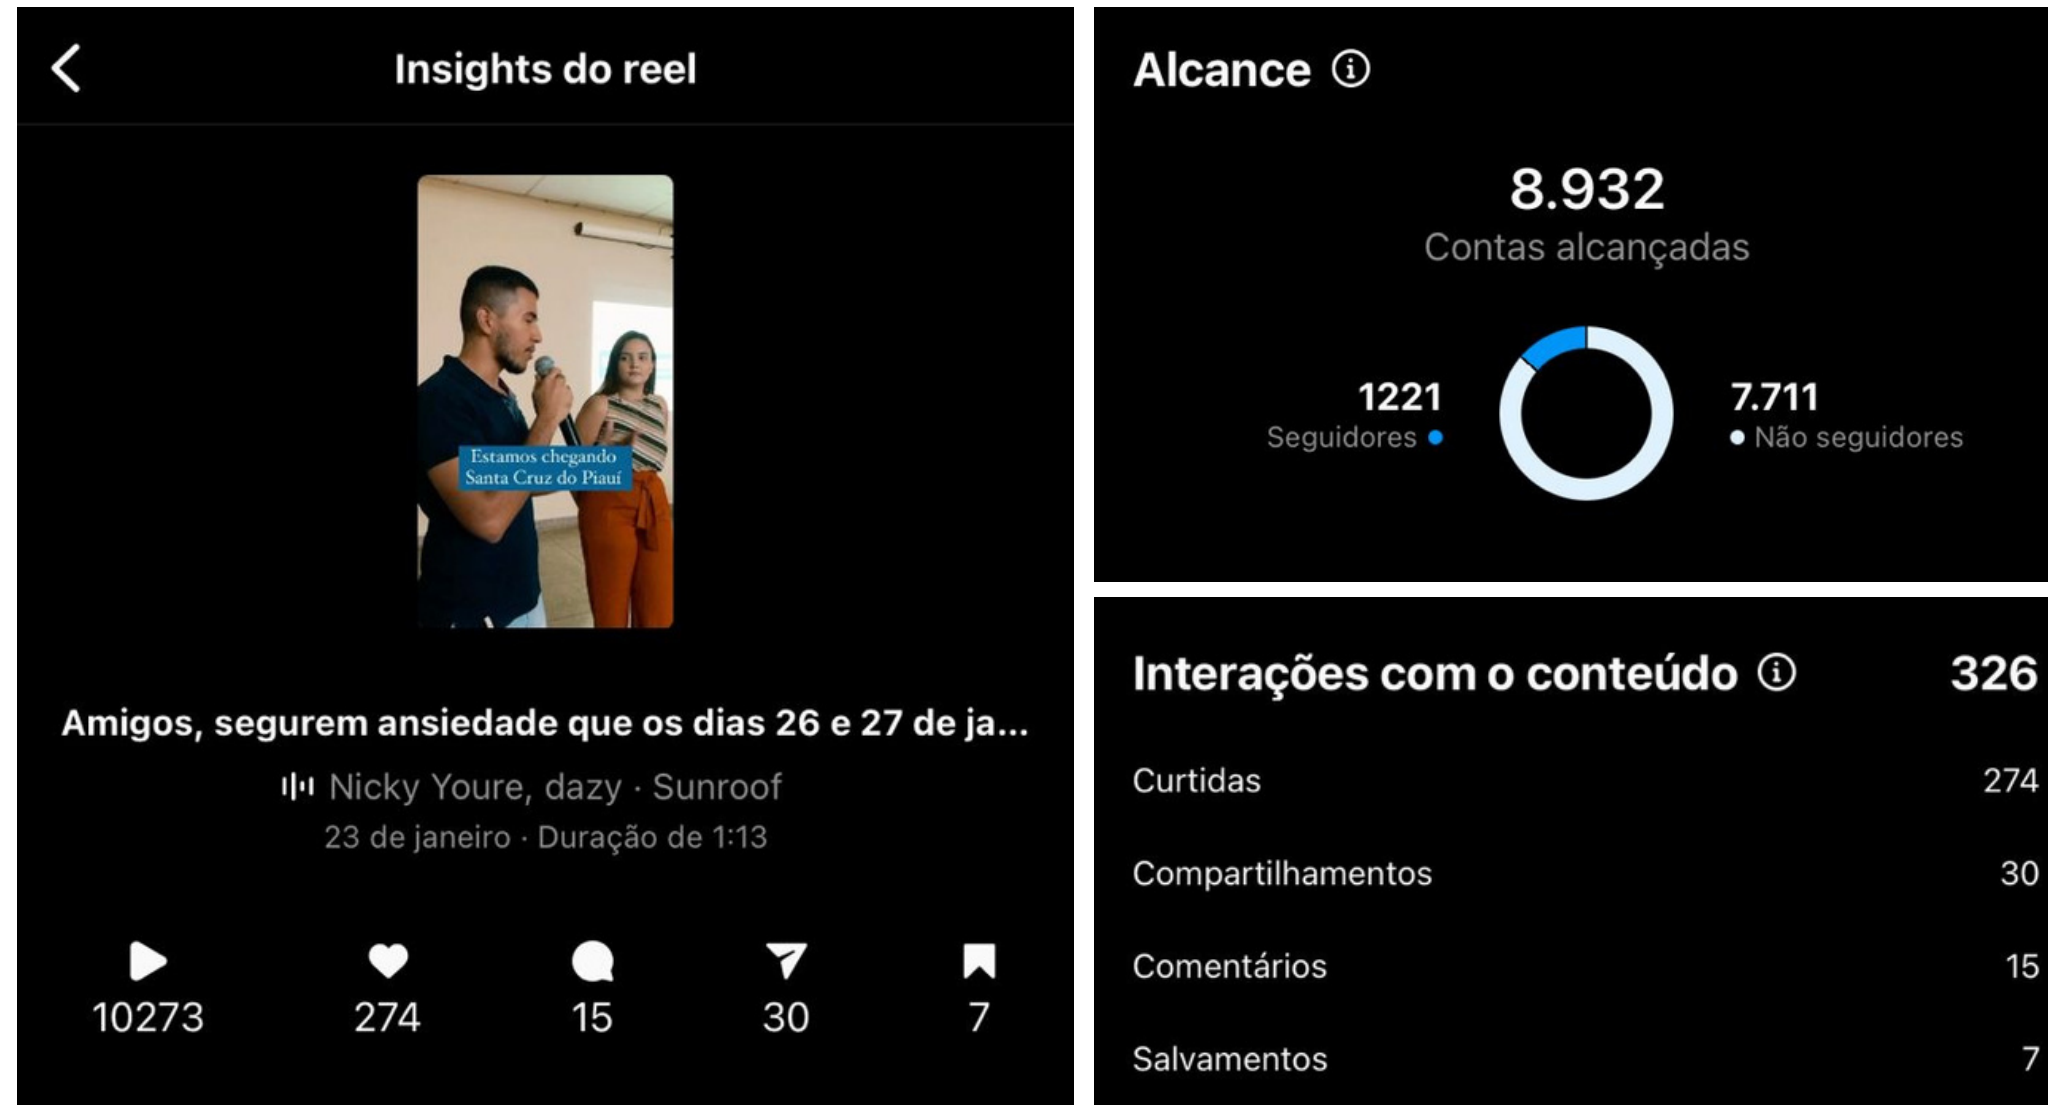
Insights do reel

Estamos chegando
Santa Cruz do Piauí

Amigos, segurem ansiedade que os dias 26 e 27 de ja...

Nicky Youre, dazy · Sunroof

23 de janeiro · Duração de 1:13

10273
274
15
30
7

Alcance

8.932
Contas alcançadas

1221
Seguidores

7.711
Não seguidores

Interações com o conteúdo 326

| | |
|---|---|
| Curtidas | 274 |
| Compartilhamentos | 30 |
| Comentários | 15 |
| Salvamentos | 7 |